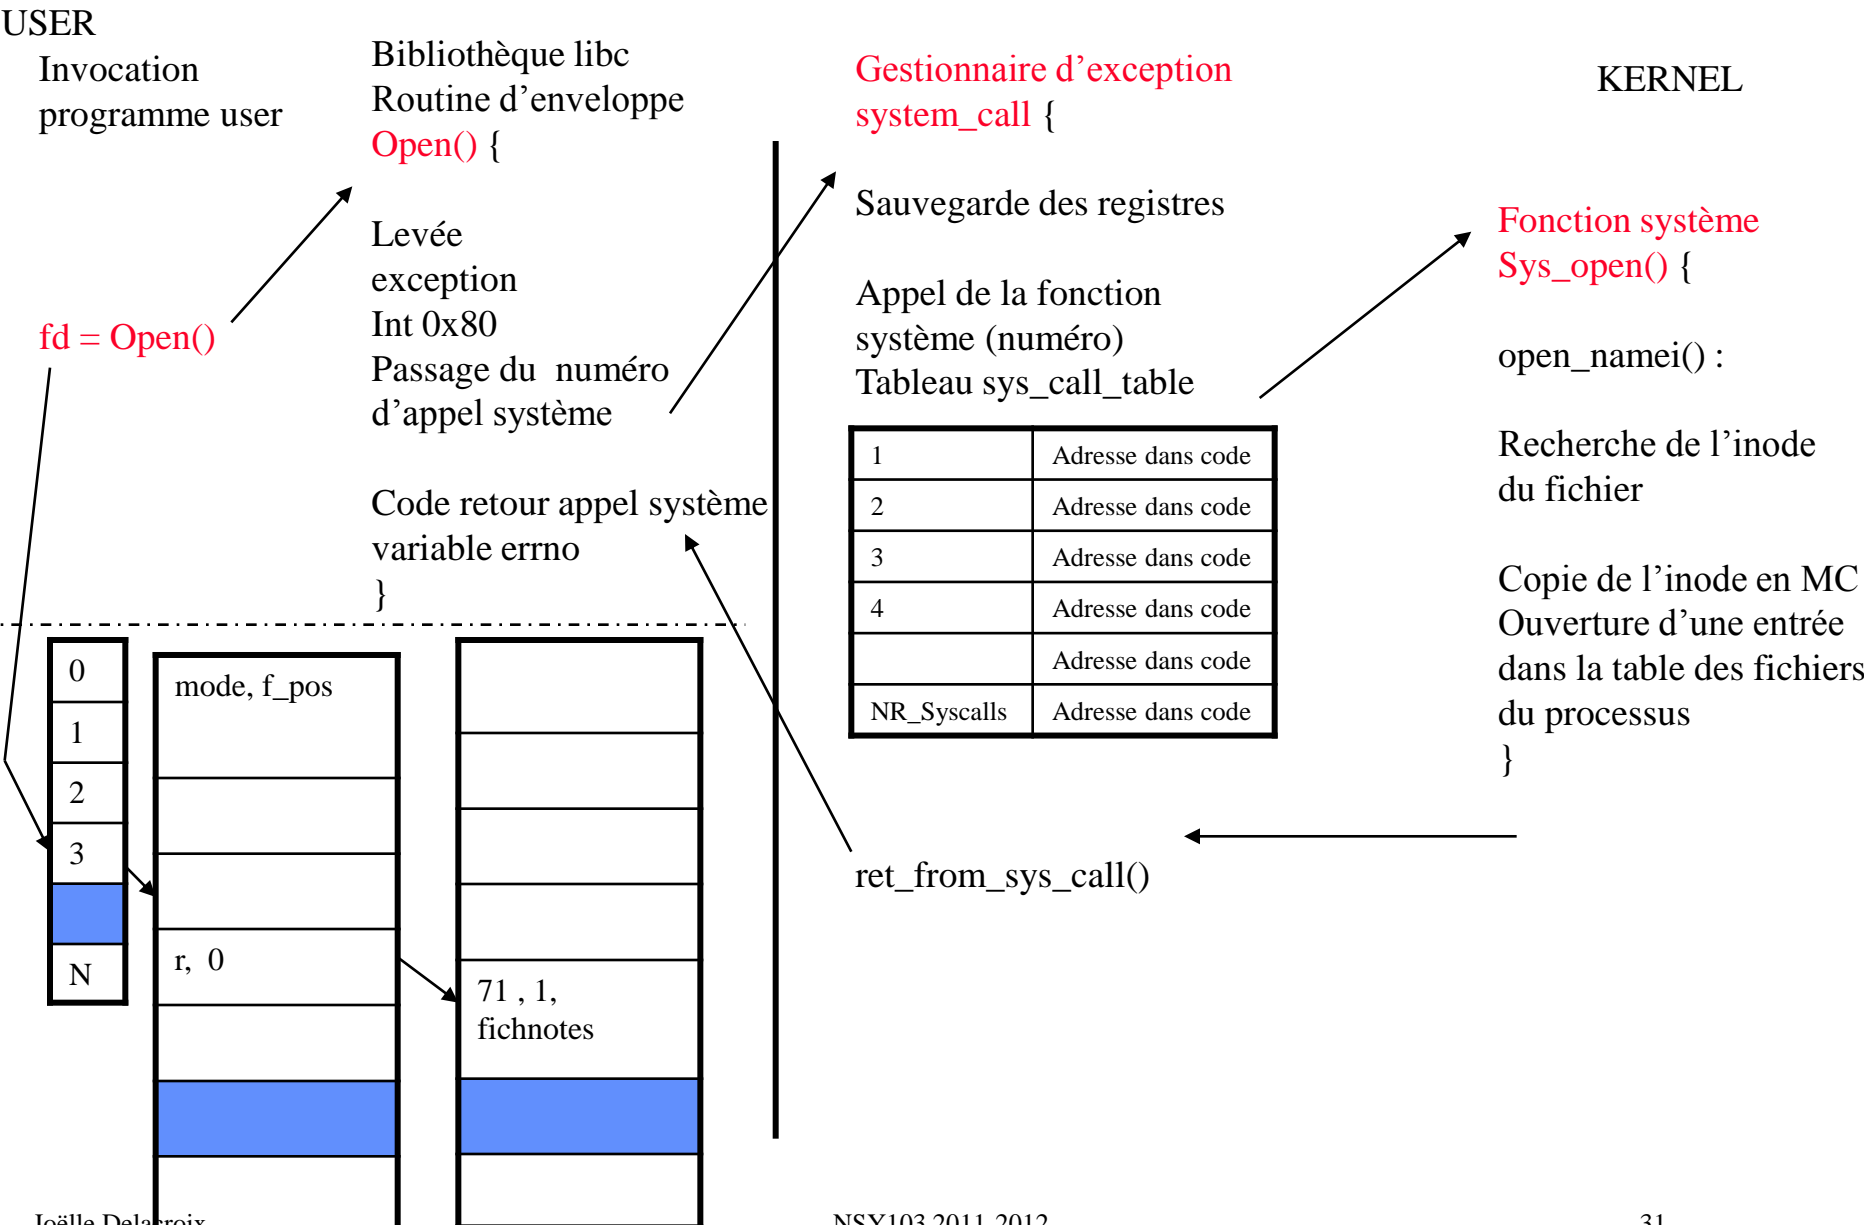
USER

Invocation programme user

fd = Open()

Bibliothèque libc
Routine d’enveloppe
Open() {

Levée exception
Int 0x80
Passage du numéro d’appel système

Code retour appel système
variable errno
}

Gestionnaire d’exception
system_call {

Sauvegarde des registres

Appel de la fonction système (numéro)
Tableau sys_call_table

| 1 | Adresse dans code |
|---|---|
| 2 | Adresse dans code |
| 3 | Adresse dans code |
| 4 | Adresse dans code |
| | Adresse dans code |
| NR_Syscalls | Adresse dans code |

ret_from_sys_call()

KERNEL

Fonction système
Sys_open() {

open_namei() :

Recherche de l’inode du fichier

Copie de l’inode en MC
Ouverture d’une entrée dans la table des fichiers du processus
}

| 0 |
|---|
| 1 |
| 2 |
| 3 |
| |
| N |

mode, f_pos

r, 0

71 , 1,
fichnotes

Joëlle Delacroix

NSY103 2011-2012

31